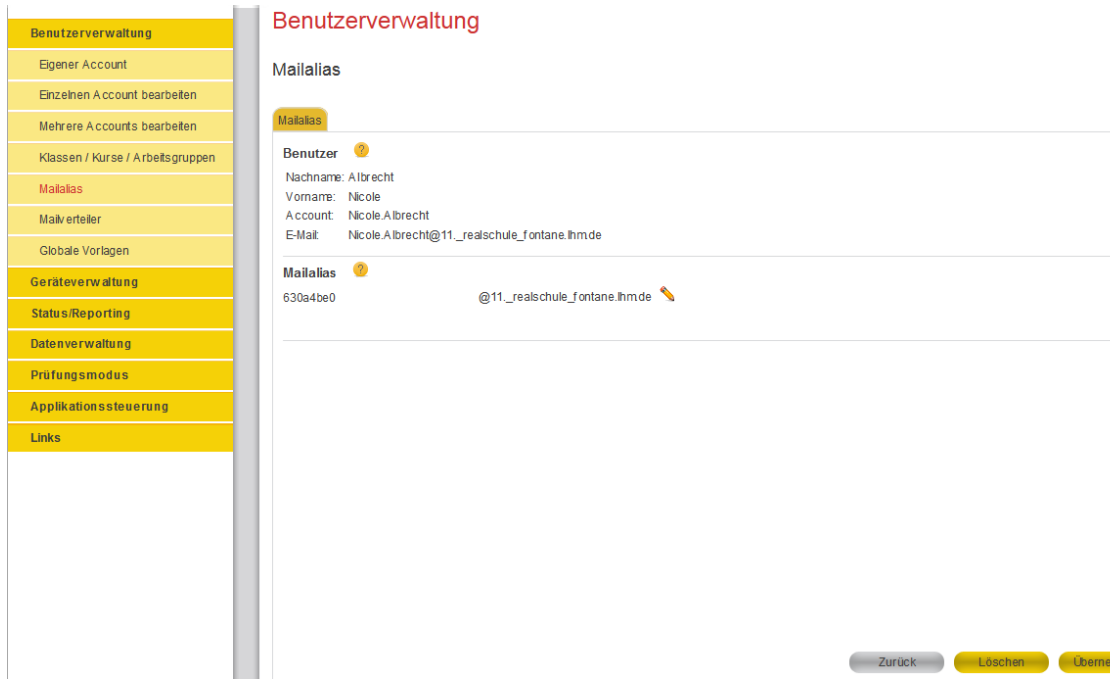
Benutzerverwaltung
Eigener Account
Einzelnen Account bearbeiten
Mehrere Accounts bearbeiten
Klassen / Kurse / Arbeitsgruppen
Mailalias
Mailverteiler
Globale Vorlagen
Geräteverwaltung
Status/Reporting
Datenverwaltung
Prüfungsmodus
Applikationssteuerung
Links

Benutzerverwaltung

Mailalias

Mailalias

Benutzer ?
Nachname: Albrecht
Vorname: Nicole
Account: Nicole.Albrecht
E-Mail: Nicole.Albrecht@11._realschule_fontane.lhm.de

Mailalias ?
630a4be0 @11._realschule_fontane.lhm.de

Zurück Löschen Überne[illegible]